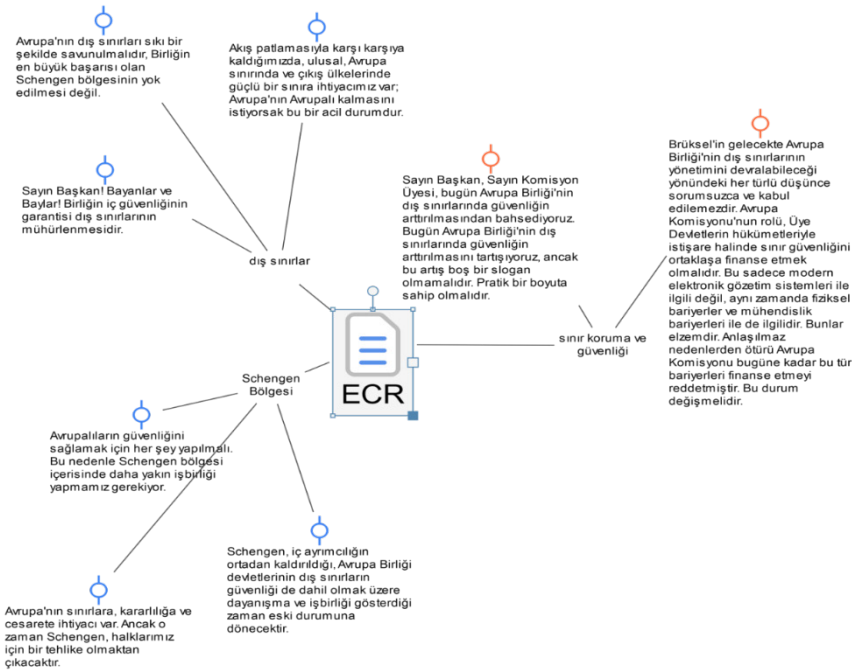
Avrupa'nın dış sınırları sıkı bir şekilde savunulmalıdır, Birliğin en büyük başarısı olan Schengen bölgesinin yok edilmesi değil.

Akış patlamasıyla karşı karşıya kaldığımızda, ulusal, Avrupa sınırında ve çıkış ülkelerinde güçlü bir sınıra ihtiyacımız var; Avrupa'nın Avrupalı kalmasını istiyorsak bu bir acil durumdur.

Sayın Başkan! Bayanlar ve Baylar! Birliğin iç güvenliğinin garantisi dış sınırlarının mühürlenmesidir.

dış sınırlar

Sayın Başkan, Sayın Komisyon Üyesi, bugün Avrupa Birliği'nin dış sınırlarında güvenliğin arttırılmasından bahsediyoruz. Bugün Avrupa Birliği'nin dış sınırlarında güvenliğin arttırılmasını tartışıyoruz, ancak bu artış boş bir slogan olmamalıdır. Pratik bir boyuta sahip olmalıdır.

Brüksel'in gelecekte Avrupa Birliği'nin dış sınırlarının yönetimini devralabileceği yönündeki her türlü düşünce sorumsuzca ve kabul edilemezdir. Avrupa Komisyonu'nun rolü, Üye Devletlerin hükümetleriyle istişare halinde sınır güvenliğini ortaklaşa finanse etmek olmalıdır. Bu sadece modern elektronik gözetim sistemleri ile ilgili değil, aynı zamanda fiziksel bariyerler ve mühendislik bariyerleri ile de ilgilidir. Bunlar elzemdir. Anlaşılmaz nedenlerden ötürü Avrupa Komisyonu bugüne kadar bu tür bariyerleri finanse etmeyi reddetmiştir. Bu durum değişmelidir.

ECR

sınır koruma ve güvenliği

Schengen Bölgesi

Avrupalıların güvenliğini sağlamak için her şey yapılmalı. Bu nedenle Schengen bölgesi içerisinde daha yakın işbirliği yapmamız gerekiyor.

Schengen, iç ayrımcılığın ortadan kaldırıldığı, Avrupa Birliği devletlerinin dış sınırların güvenliği de dahil olmak üzere dayanışma ve işbirliği gösterdiği zaman eski durumuna dönecektir.

Avrupa'nın sınırlara, kararlılığa ve cesarete ihtiyacı var. Ancak o zaman Schengen, halklarımız için bir tehlike olmaktan çıkacaktır.